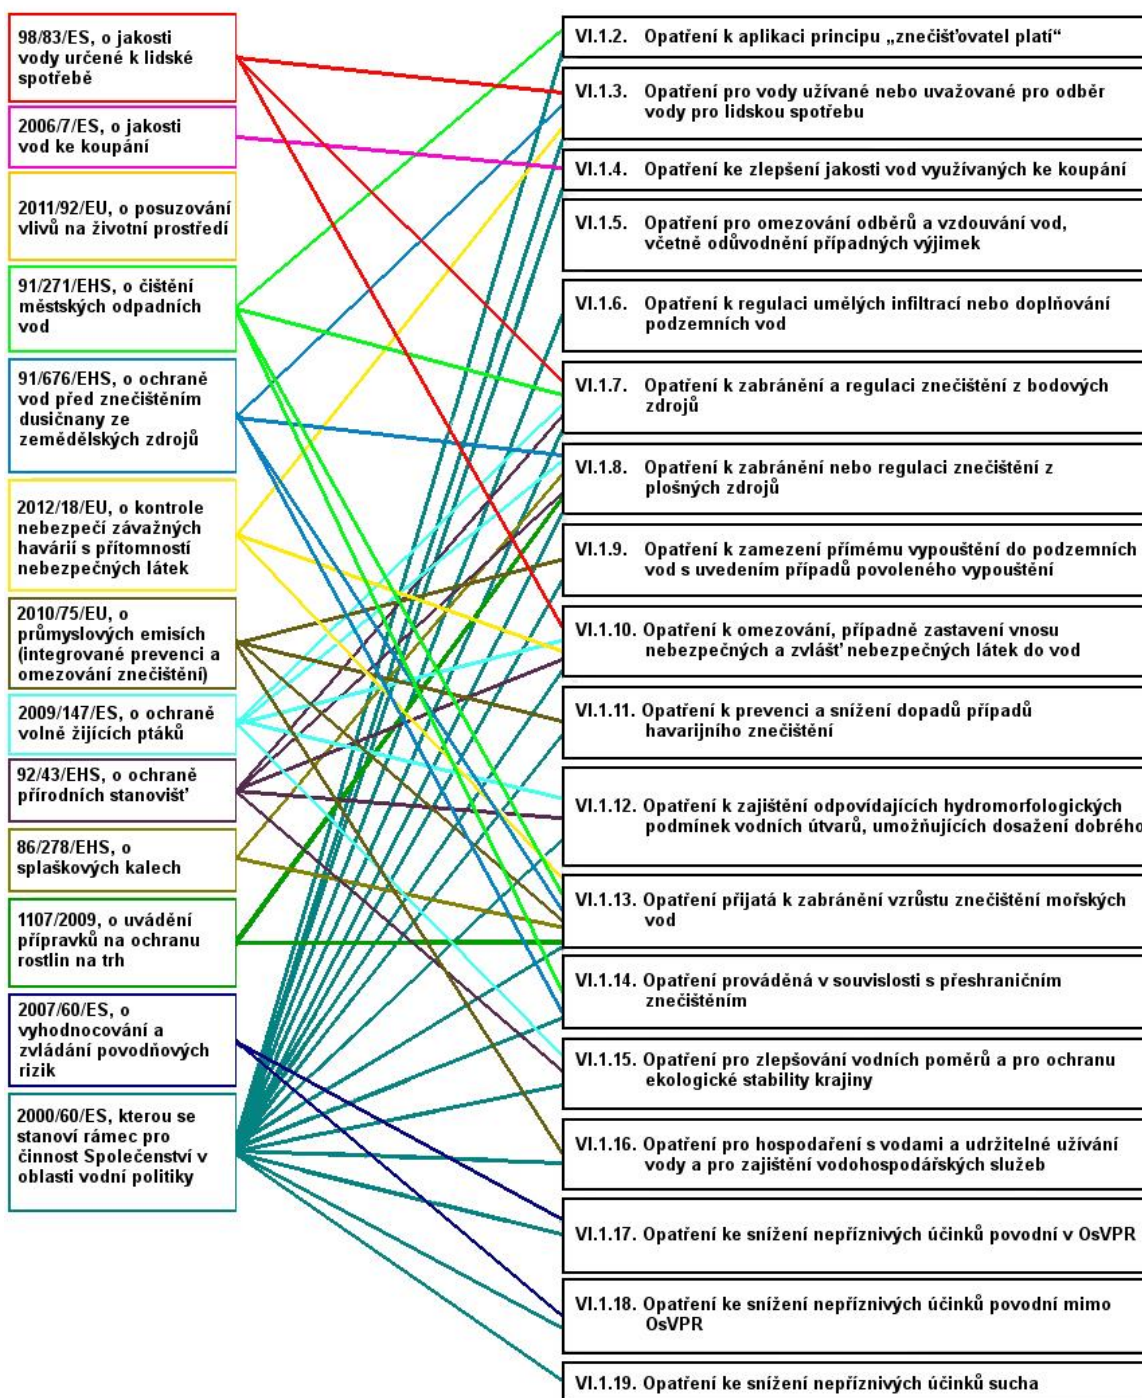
98/83/ES, o jakosti vody určené k lidské spotřebě

2006/7/ES, o jakosti vod ke koupání

2011/92/EU, o posuzování vlivů na životní prostředí

91/271/EHS, o čištění městských odpadních vod

91/676/EHS, o ochraně vod před znečištěním dusičnany ze zemědělských zdrojů

2012/18/EU, o kontrole nebezpečí závažných havárií s přítomností nebezpečných látek

2010/75/EU, o průmyslových emisích (integrované prevenci a omezování znečištění)

2009/147/ES, o ochraně volně žijících ptáků

92/43/EHS, o ochraně přírodních stanovišť

86/278/EHS, o splaškových kalech

1107/2009, o uvádění přípravků na ochranu rostlin na trh

2007/60/ES, o vyhodnocování a zvládání povodňových rizik

2000/60/ES, kterou se stanoví rámec pro činnost Společenství v oblasti vodní politiky

VI.1.2. Opatření k aplikaci principu „znečišťovatel platí“

VI.1.3. Opatření pro vody užívané nebo uvažované pro odběr vody pro lidskou spotřebu

VI.1.4. Opatření ke zlepšení jakosti vod využívaných ke koupání

VI.1.5. Opatření pro omezování odběrů a vzdouvání vod, včetně odůvodnění případných výjimek

VI.1.6. Opatření k regulaci umělých infiltrací nebo doplňování podzemních vod

VI.1.7. Opatření k zabránění a regulaci znečištění z bodových zdrojů

VI.1.8. Opatření k zabránění nebo regulaci znečištění z plošných zdrojů

VI.1.9. Opatření k zamezení přímému vypouštění do podzemních vod s uvedením případů povoleného vypouštění

VI.1.10. Opatření k omezování, případně zastavení vnosu nebezpečných a zvlášť nebezpečných látek do vod

VI.1.11. Opatření k prevenci a snížení dopadů případů havarijního znečištění

VI.1.12. Opatření k zajištění odpovídajících hydromorfologických podmínek vodních útvarů, umožňujících dosažení dobrého

VI.1.13. Opatření přijatá k zabránění vzrůstu znečištění mořských vod

VI.1.14. Opatření prováděná v souvislosti s přeshraničním znečištěním

VI.1.15. Opatření pro zlepšování vodních poměrů a pro ochranu ekologické stability krajiny

VI.1.16. Opatření pro hospodaření s vodami a udržitelné užívání vody a pro zajištění vodohospodářských služeb

VI.1.17. Opatření ke snížení nepříznivých účinků povodní v OsVPR

VI.1.18. Opatření ke snížení nepříznivých účinků povodní mimo OsVPR

VI.1.19. Opatření ke snížení nepříznivých účinků sucha